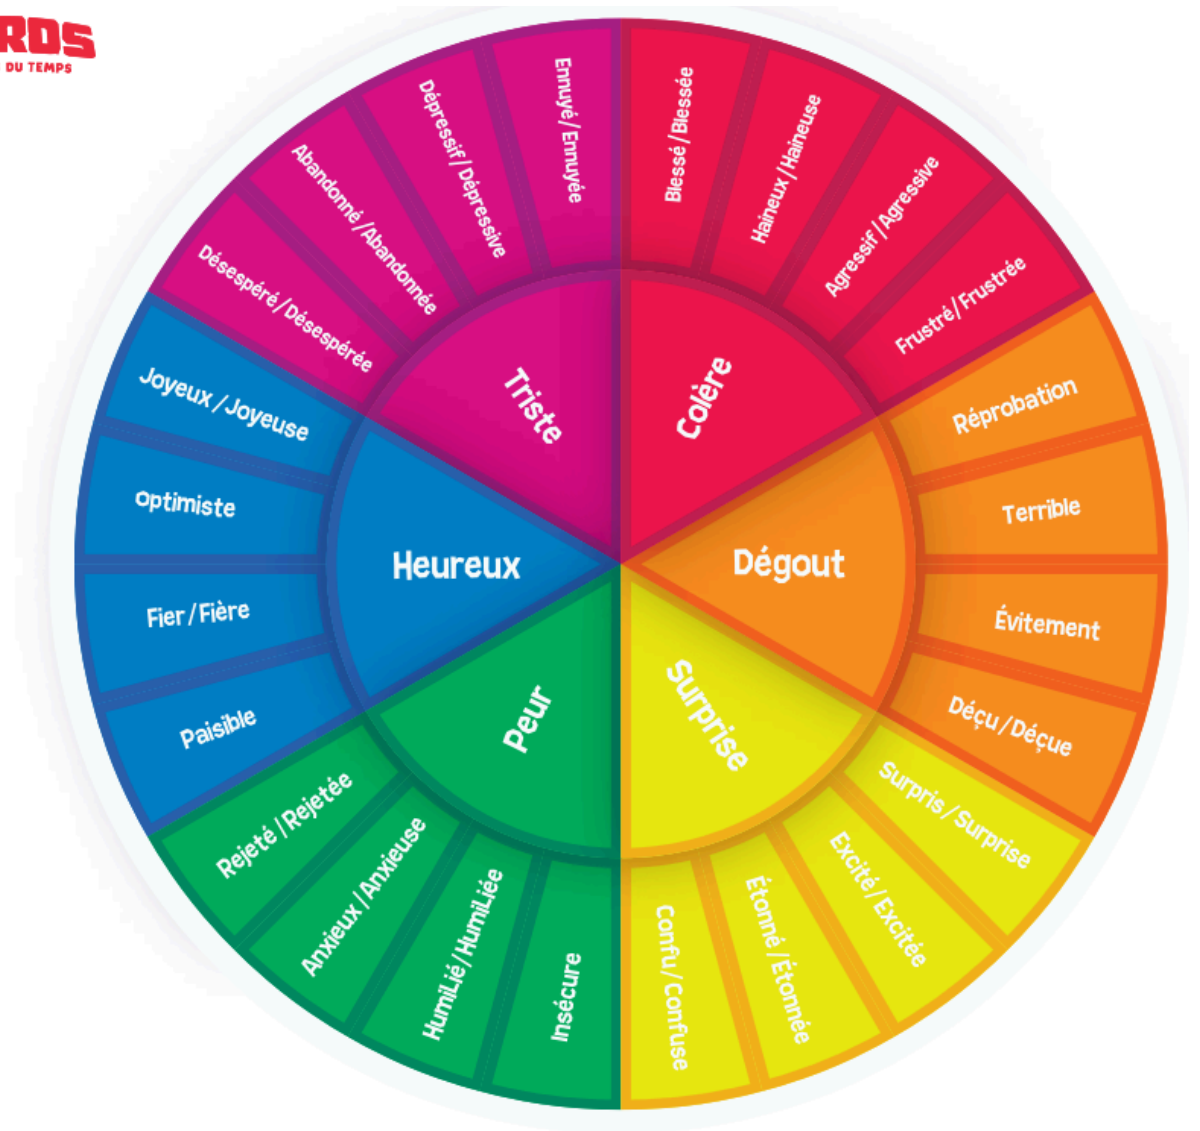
RDS
DU TEMPS

Triste
Ennuyé / Ennuyée
Dépressif / Dépressive
Abandonné / Abandonnée
Désespéré / Désespérée

Colère
Blessé / Blessée
Haineux / Haineuse
Agressif / Agressive
Frustré / Frustrée

Dégout
Réprobation
Terrible
Évitement
Déçu / Déçue

Surprise
Surpris / Surprise
Excité / Excitée
Étonné / Étonnée
Confu / Confuse

Peur
Insécure
Humilié / Humiliée
Anxieux / Anxieuse
Rejeté / Rejetée

Heureux
Paisible
Fier / Fière
Optimiste
Joyeux / Joyeuse